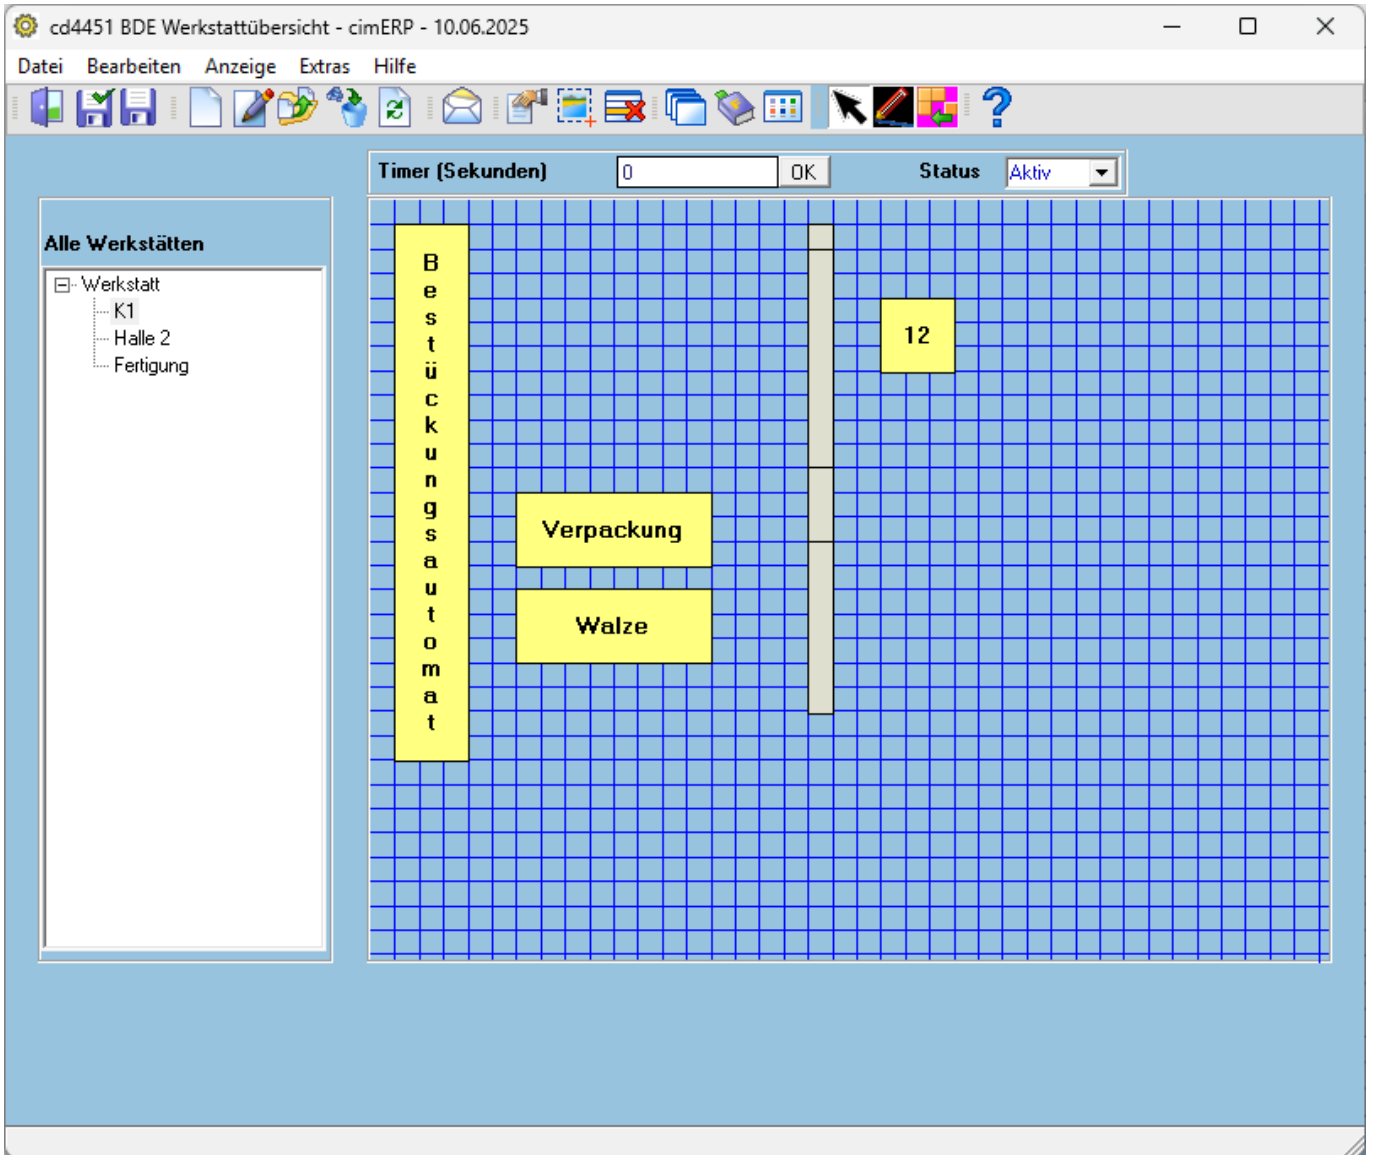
cd4451 BDE Werkstattübersicht - cimERP - 10.06.2025

Datei Bearbeiten Anzeige Extras Hilfe

Timer (Sekunden) 0 OK Status Aktiv

Alle Werkstätten

Werkstatt
K1
Halle 2
Fertigung

Bestückungsautomat

12

Verpackung

Walze